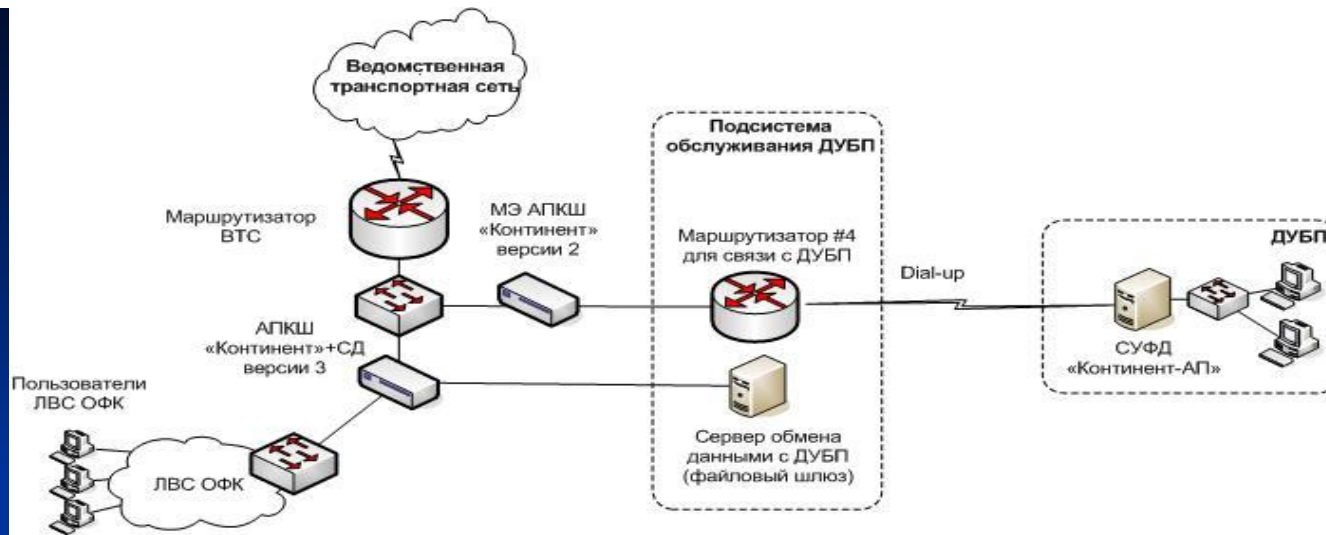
Ведомственная транспортная сеть

Подсистема обслуживания ДУБП

Маршрутизатор ВТС

МЭ АПКШ «Континент» версии 2

Маршрутизатор #4 для связи с ДУБП

ДУБП

Dial-up

АПКШ «Континент»+СД версии 3

СУФД «Континент-АП»

Пользователи ЛВС ОФК

Сервер обмена данными с ДУБП (файловый шлюз)

ЛВС ОФК